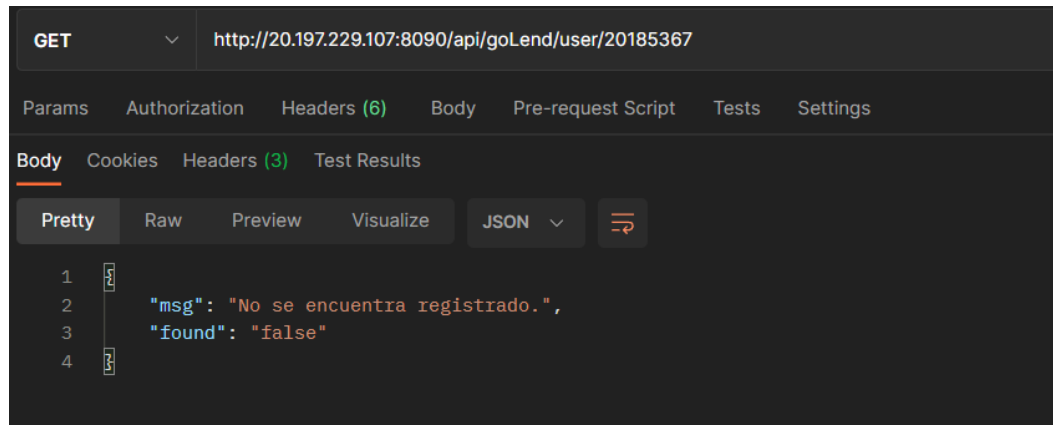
GET http://20.197.229.107:8090/api/goLend/user/20185367

Params Authorization Headers (6) Body Pre-request Script Tests Settings

Body Cookies Headers (3) Test Results

Pretty Raw Preview Visualize JSON

1 {
2 "msg": "No se encuentra registrado.",
3 "found": "false"
4 }